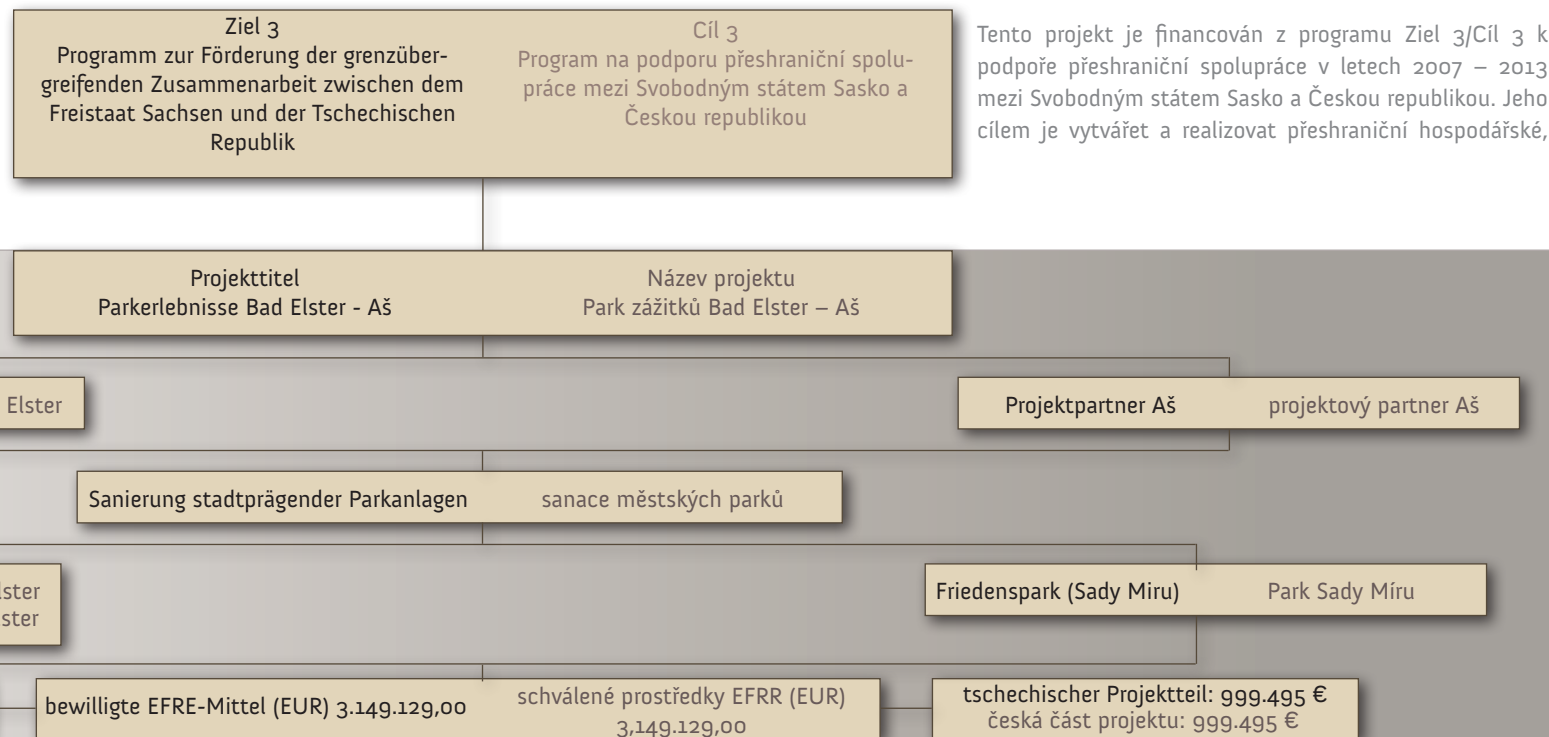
Ziel 3
Programm zur Förderung der grenzübergreifenden Zusammenarbeit zwischen dem Freistaat Sachsen und der Tschechischen Republik

Cíl 3
Program na podporu přeshraniční spolupráce mezi Svobodným státem Sasko a Českou republikou

Tento projekt je financován z programu Ziel 3/Cíl 3 k podpoře přeshraniční spolupráce v letech 2007 – 2013 mezi Svobodným státem Sasko a Českou republikou. Jeho cílem je vytvářet a realizovat přeshraniční hospodářské,

Projekttitel
Parkerlebnisse Bad Elster - Aš

Název projektu
Park zážitků Bad Elster – Aš

Elster

Projektpartner Aš

projektový partner Aš

Sanierung stadtprägender Parkanlagen

sanace městských parků

lster
ster

Friedenspark (Sady Miru)

Park Sady Míru

bewilligte EFRE-Mittel (EUR) 3.149.129,00

schválené prostředky EFRR (EUR) 3,149.129,00

tschechischer Projektteil: 999.495 €
česká část projektu: 999.495 €